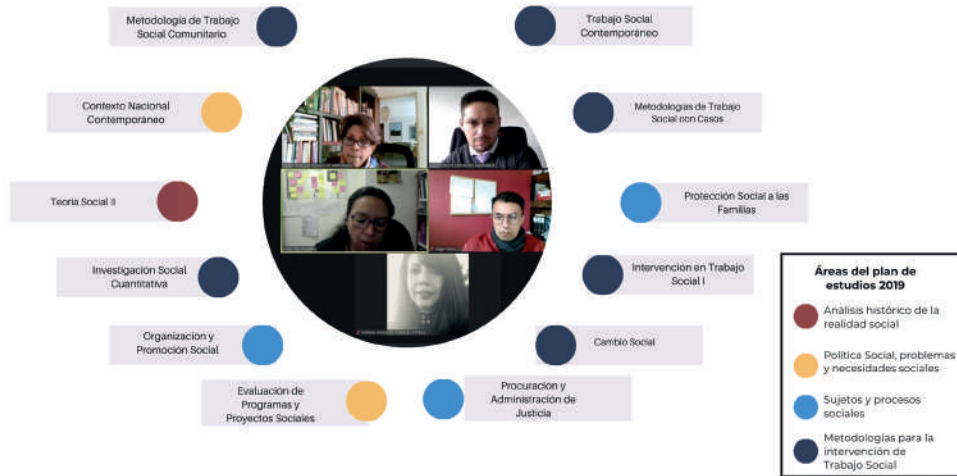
Metodología de Trabajo Social Comunitario

Trabajo Social Contemporáneo

Contexto Nacional Contemporáneo

Metodologías de Trabajo Social con Casos

Teoría Social II

Protección Social a las Familias

Investigación Social Cuantitativa

Intervención en Trabajo Social I

Organización y Promoción Social

Cambio Social

Evaluación de Programas y Proyectos Sociales

Procuración y Administración de Justicia

Áreas del plan de estudios 2019

Análisis histórico de la realidad social

Política Social, problemas y necesidades sociales

Sujetos y procesos sociales

Metodologías para la intervención de Trabajo Social